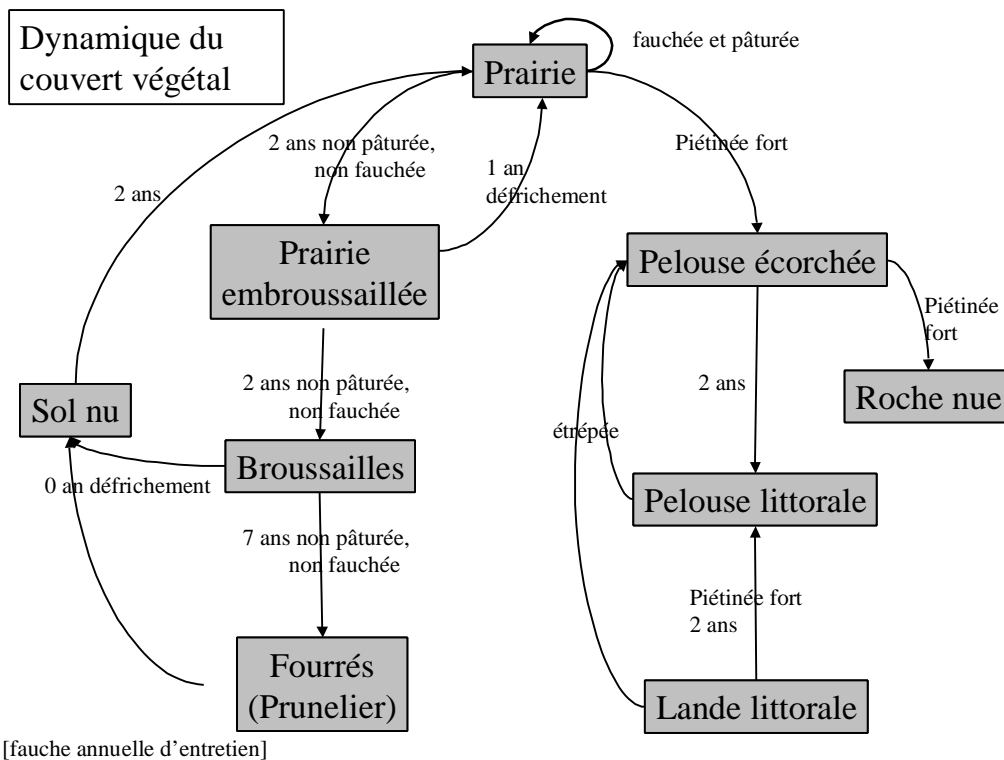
Dynamique du couvert végétal

Prairie

fauchée et pâturée

2 ans

2 ans non pâturée, non fauchée

1 an défrichement

Piétinée fort

Prairie embroussaillée

Pelouse écorchée

Piétinée fort

2 ans non pâturée, non fauchée

2 ans

Roche nue

Sol nu

étrépée

Broussailles

0 an défrichement

Pelouse littorale

7 ans non pâturée, non fauchée

Piétinée fort 2 ans

Fourrés (Prunelier)

Lande littorale

[fauche annuelle d'entretien]